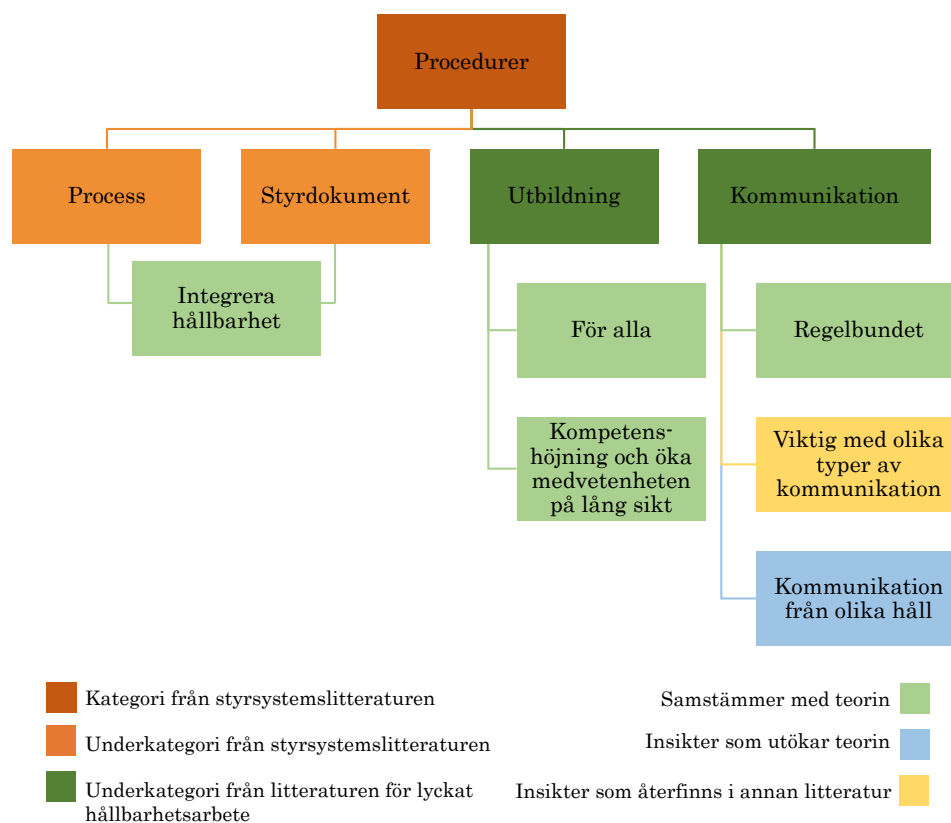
Procedurer

Process

Styrdokument

Utbildning

Kommunikation

Integrera hållbarhet

För alla

Kompetenshöjning och öka medvetenheten på lång sikt

Regelbundet

Viktig med olika typer av kommunikation

Kommunikation från olika håll

Kategori från styrsystemslitteraturen

Underkategori från styrsystemslitteraturen

Underkategori från litteraturen för lyckat hållbarhetsarbete

Samstämmer med teorin

Insikter som utökar teorin

Insikter som återfinns i annan litteratur